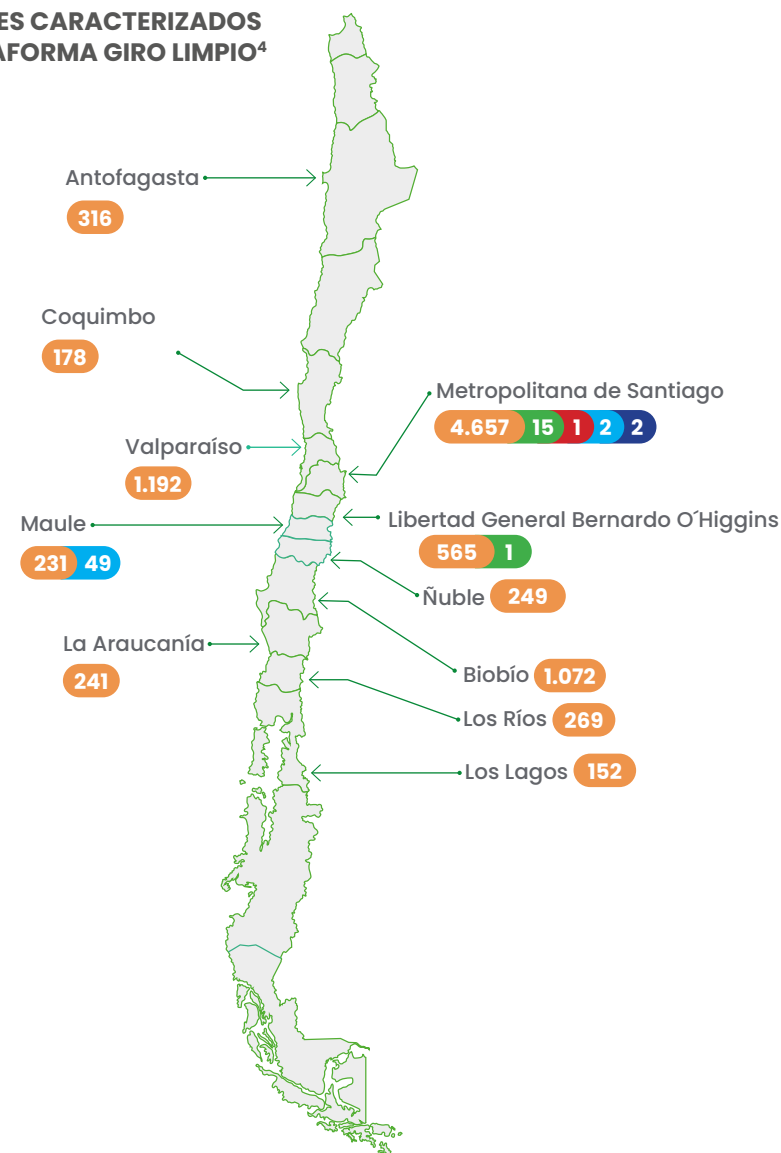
ES CARACTERIZADOS
AFORMA GIRO LIMPIO$^4$

Antofagasta
316

Coquimbo
178

Metropolitana de Santiago
4.657 15 1 2 2

Valparaíso
1.192

Maule
231 49

Libertad General Bernardo O´Higgins
565 1

Ñuble 249

La Araucanía
241

Biobío 1.072

Los Ríos 269

Los Lagos 152